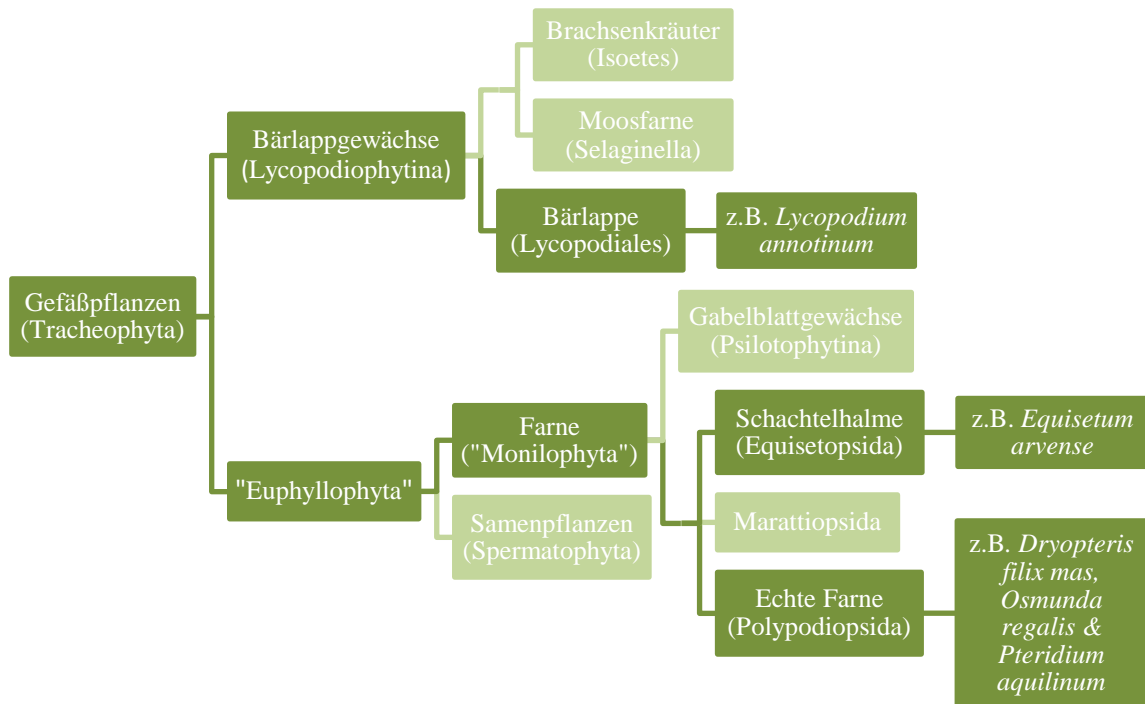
Gefäßpflanzen (Tracheophyta)

Bärlappgewächse (Lycopodiophytina)

Brachsenkräuter (Isoetes)

Moosfarne (Selaginella)

Bärlappe (Lycopodiales)

z.B. *Lycopodium annotinum*

"Euphyllophyta"

Farne ("Monilophyta")

Gabelblattgewächse (Psilotophytina)

Schachtelhalme (Equisetopsida)

z.B. *Equisetum arvense*

Marattiopsida

Echte Farne (Polypodiopsida)

z.B. *Dryopteris filix mas, Osmunda regalis & Pteridium aquilinum*

Samenpflanzen (Spermatophyta)